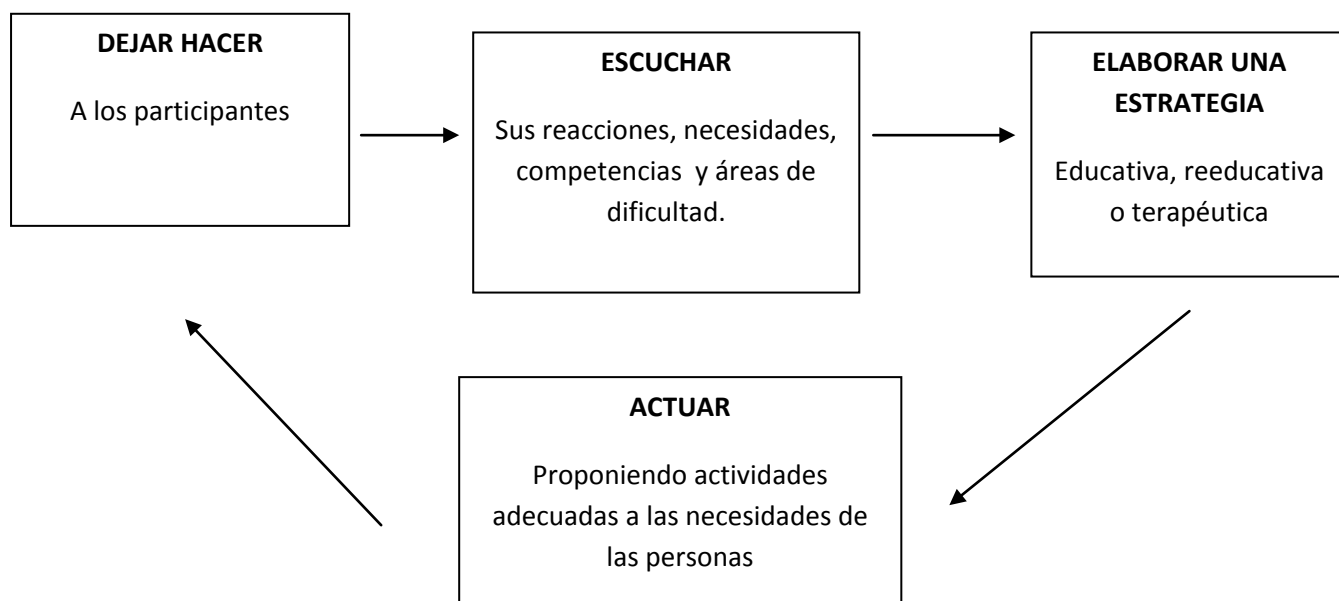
**DEJAR HACER**

A los participantes

**ESCUCHAR**

Sus reacciones, necesidades, competencias y áreas de dificultad.

**ELABORAR UNA ESTRATEGIA**

Educativa, reeducativa o terapéutica

**ACTUAR**

Proponiendo actividades adecuadas a las necesidades de las personas